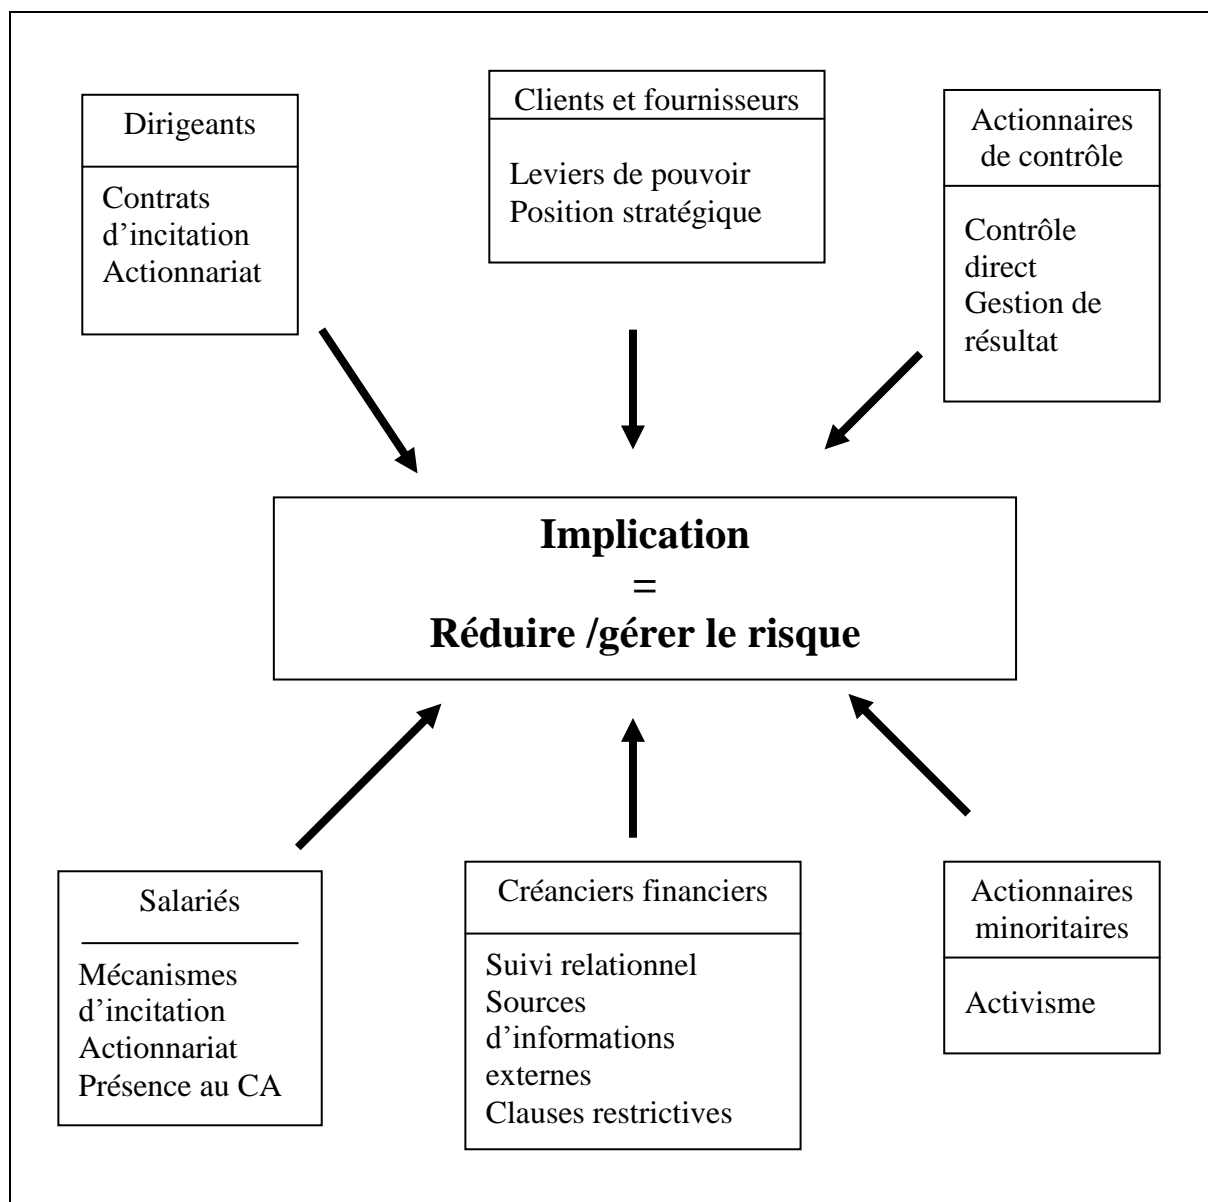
Dirigeants

Contrats d'incitation
Actionnariat

Clients et fournisseurs

Leviers de pouvoir
Position stratégique

Actionnaires de contrôle

Contrôle direct
Gestion de résultat

**Implication**
=
**Réduire /gérer le risque**

Salariés

Mécanismes d'incitation
Actionnariat
Présence au CA

Créanciers financiers

Suivi relationnel
Sources d'informations externes
Clauses restrictives

Actionnaires minoritaires

Activisme